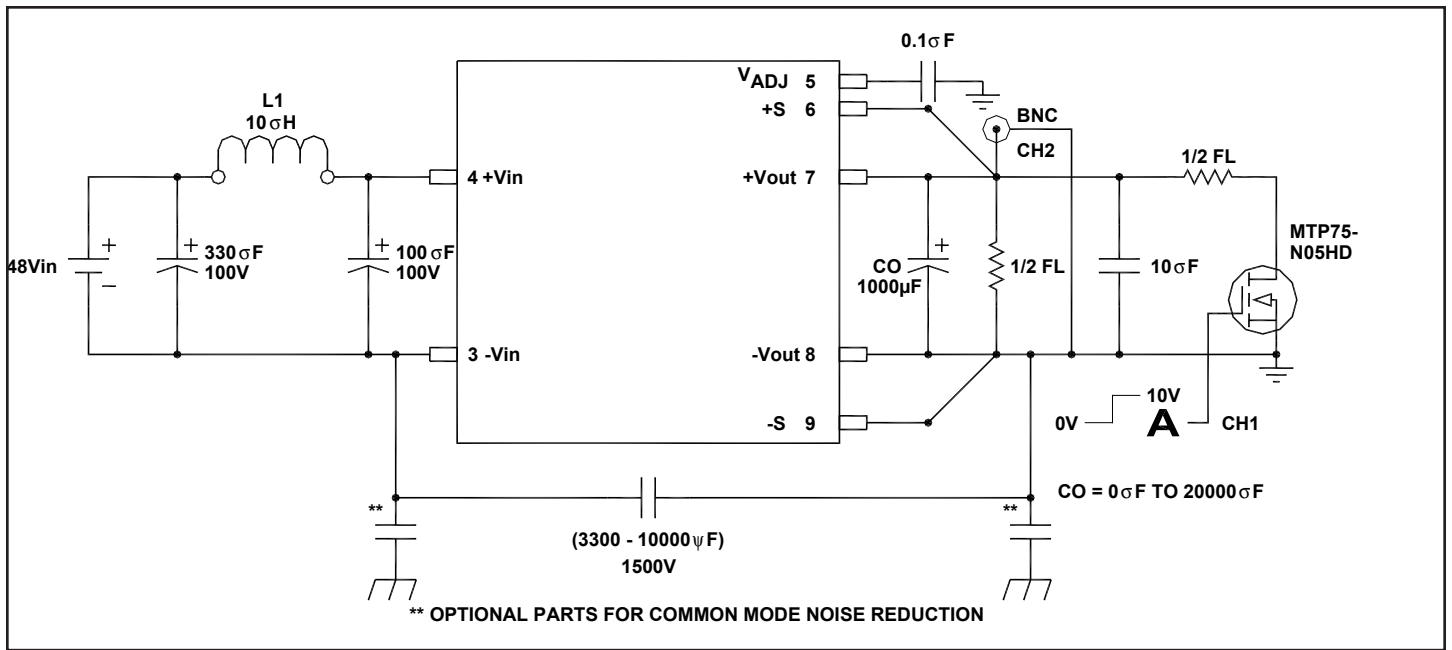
0.1σF

$V_{ADJ}$ 5
+S 6
BNC
CH2
L1
10σH
4 +Vin
+Vout 7
1/2 FL
MTP75-N05HD
48Vin
330σF
100V
100σF
100V
CO
1000µF
1/2 FL
10σF
3 -Vin
-Vout 8
0V
10V
A
CH1
-S 9
CO = 0σF TO 20000σF
**
**
(3300 - 10000ψF)
1500V
** OPTIONAL PARTS FOR COMMON MODE NOISE REDUCTION